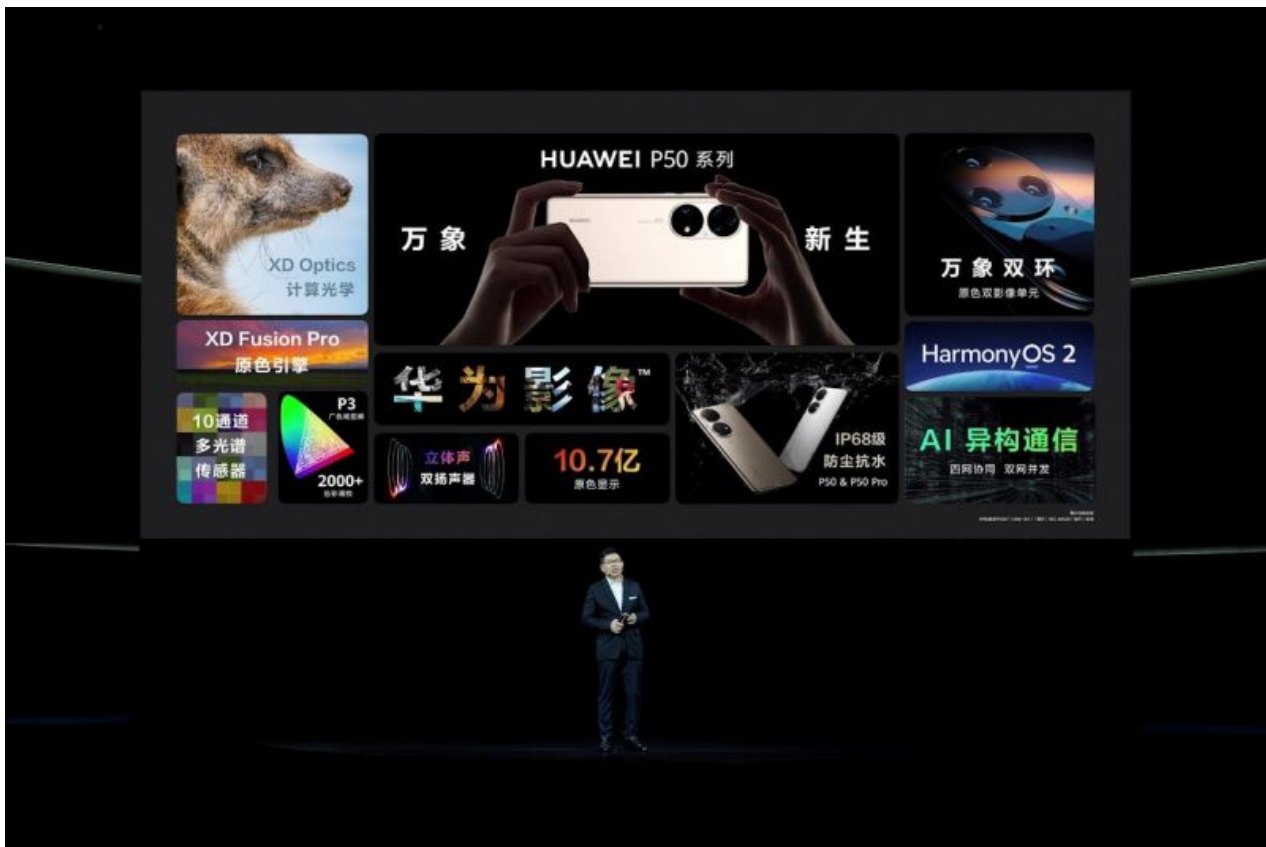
XD Optics
计算光学

HUAWEI P50 系列

万象 新生

万象双环
原色双影像单元

XD Fusion Pro
原色引擎

HarmonyOS 2

华为影像™

10通道
多光谱
传感器

P3
广色域显示

2000+
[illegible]

立体声
双扬声器

10.7亿
原色显示

IP68级
防尘抗水
P50 & P50 Pro

AI 异构通信
四网协同 双网并发

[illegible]